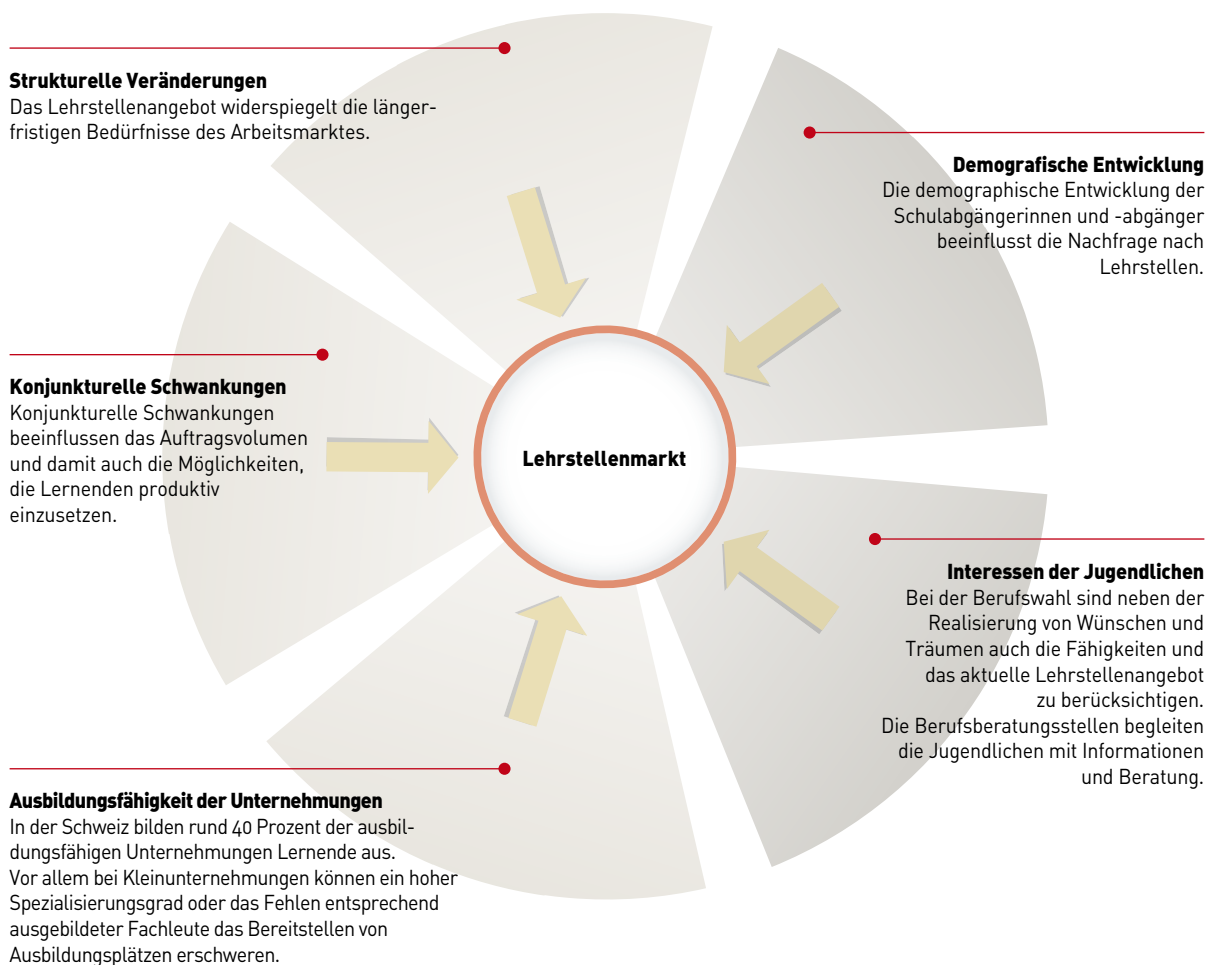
Strukturelle Veränderungen
Das Lehrstellenangebot widerspiegelt die längerfristigen Bedürfnisse des Arbeitsmarktes.

Demografische Entwicklung
Die demographische Entwicklung der Schulabgängerinnen und -abgänger beeinflusst die Nachfrage nach Lehrstellen.

Konjunkturelle Schwankungen
Konjunkturelle Schwankungen beeinflussen das Auftragsvolumen und damit auch die Möglichkeiten, die Lernenden produktiv einzusetzen.

Lehrstellenmarkt

Interessen der Jugendlichen
Bei der Berufswahl sind neben der Realisierung von Wünschen und Träumen auch die Fähigkeiten und das aktuelle Lehrstellenangebot zu berücksichtigen.
Die Berufsberatungsstellen begleiten die Jugendlichen mit Informationen und Beratung.

Ausbildungsfähigkeit der Unternehmungen
In der Schweiz bilden rund 40 Prozent der ausbildungsfähigen Unternehmungen Lernende aus.
Vor allem bei Kleinunternehmungen können ein hoher Spezialisierungsgrad oder das Fehlen entsprechend ausgebildeter Fachleute das Bereitstellen von Ausbildungsplätzen erschweren.